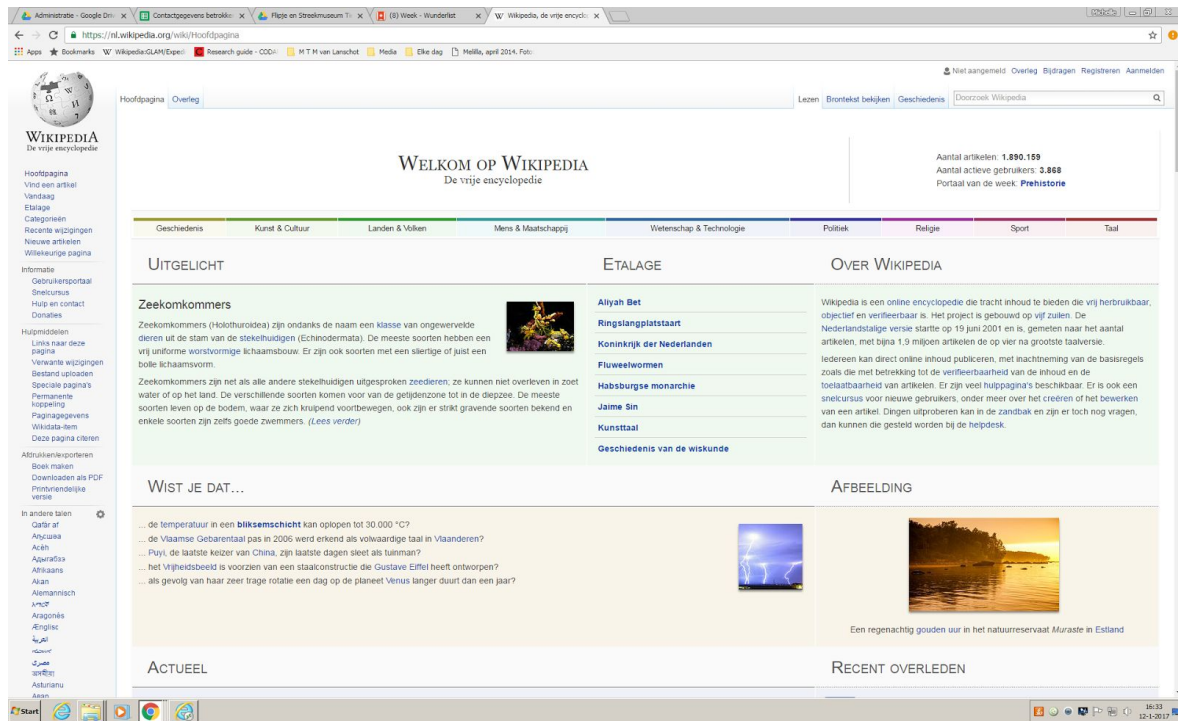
Administratie - Google Driv × | Contactgegevens betrokk × | Flipje en Streekmuseum Ti × | (8) Week - Wunderlist × | Wikipedia, de vrije encycl ×

https://nl.wikipedia.org/wiki/Hoofdpagina

Apps | Bookmarks | Wikipedia:GLAM/Exped | Research guide - CODA | M T M van Lanschot | Media | Elke dag | Melilla, april 2014. Foto

Niet aangemeld Overleg Bijdragen Registreren Aanmelden

Hoofdpagina Overleg

Lezen Brontekst bekijken Geschiedenis Doorzoek Wikipedia

WIKIPEDIA
De vrije encyclopedie

Hoofdpagina
Vind een artikel
Vandaag
Etalage
Categorieën
Recente wijzigingen
Nieuwe artikelen
Willekeurige pagina

Informatie
Gebruikersportaal
Snelcursus
Hulp en contact
Donaties

Hulpmiddelen
Links naar deze pagina
Verwante wijzigingen
Bestand uploaden
Speciale pagina's
Permanente koppeling
Paginagegevens
Wikidata-item
Deze pagina citeren

Afdrukken/exporteren
Boek maken
Downloaden als PDF
Printvriendelijke versie

In andere talen
Qafár af
Аҧсшәа
Acèh
Адыгабзэ
Afrikaans
Akan
Alemannisch
አማርኛ
Aragonés
Ænglisc
العربية
ܐܪܡܝܐ
مصرى
অসমীয়া
Asturianu
Avañe'ẽ

WELKOM OP WIKIPEDIA
De vrije encyclopedie

Aantal artikelen: 1.890.159
Aantal actieve gebruikers: 3.868
Portaal van de week: Prehistorie

| Geschiedenis | Kunst & Cultuur | Landen & Volken | Mens & Maatschappij | Wetenschap & Technologie | Politiek | Religie | Sport | Taal |
|---|---|---|---|---|---|---|---|---|

UITGELICHT

Zeekomkommers

Zeekomkommers (Holothuroidea) zijn ondanks de naam een klasse van ongewervelde dieren uit de stam van de stekelhuidigen (Echinodermata). De meeste soorten hebben een vrij uniforme worstvormige lichaamsbouw. Er zijn ook soorten met een sliertige of juist een bolle lichaamsvorm.

Zeekomkommers zijn net als alle andere stekelhuidigen uitgesproken zeedieren; ze kunnen niet overleven in zoet water of op het land. De verschillende soorten komen voor van de getijdenzone tot in de diepzee. De meeste soorten leven op de bodem, waar ze zich kruipend voortbewegen, ook zijn er strikt gravende soorten bekend en enkele soorten zijn zelfs goede zwemmers. (Lees verder)

ETALAGE

Aliyah Bet
Ringslangplatstaart
Koninkrijk der Nederlanden
Fluweelwormen
Habsburgse monarchie
Jaime Sin
Kunsttaal
Geschiedenis van de wiskunde

OVER WIKIPEDIA

Wikipedia is een online encyclopedie die tracht inhoud te bieden die vrij herbruikbaar, objectief en verifieerbaar is. Het project is gebouwd op vijf zuilen. De Nederlandstalige versie startte op 19 juni 2001 en is, gemeten naar het aantal artikelen, met bijna 1,9 miljoen artikelen de op vier na grootste taalversie.

Iedereen kan direct online inhoud publiceren, met inachtneming van de basisregels zoals die met betrekking tot de verifieerbaarheid van de inhoud en de toelaatbaarheid van artikelen. Er zijn veel hulppagina's beschikbaar. Er is ook een snelcursus voor nieuwe gebruikers, onder meer over het creëren of het bewerken van een artikel. Dingen uitproberen kan in de zandbak en zijn er toch nog vragen, dan kunnen die gesteld worden bij de helpdesk.

WIST JE DAT...

... de temperatuur in een bliksemschicht kan oplopen tot 30.000 °C?
... de Vlaamse Gebarentaal pas in 2006 werd erkend als volwaardige taal in Vlaanderen?
... Puyi, de laatste keizer van China, zijn laatste dagen sleet als tuinman?
... het Vrijheidsbeeld is voorzien van een staalconstructie die Gustave Eiffel heeft ontworpen?
... als gevolg van haar zeer trage rotatie een dag op de planeet Venus langer duurt dan een jaar?

AFBEELDING

Een regenachtig gouden uur in het natuurreservaat Muraste in Estland

ACTUEEL

RECENT OVERLEDEN

Start

16:33
12-1-2017